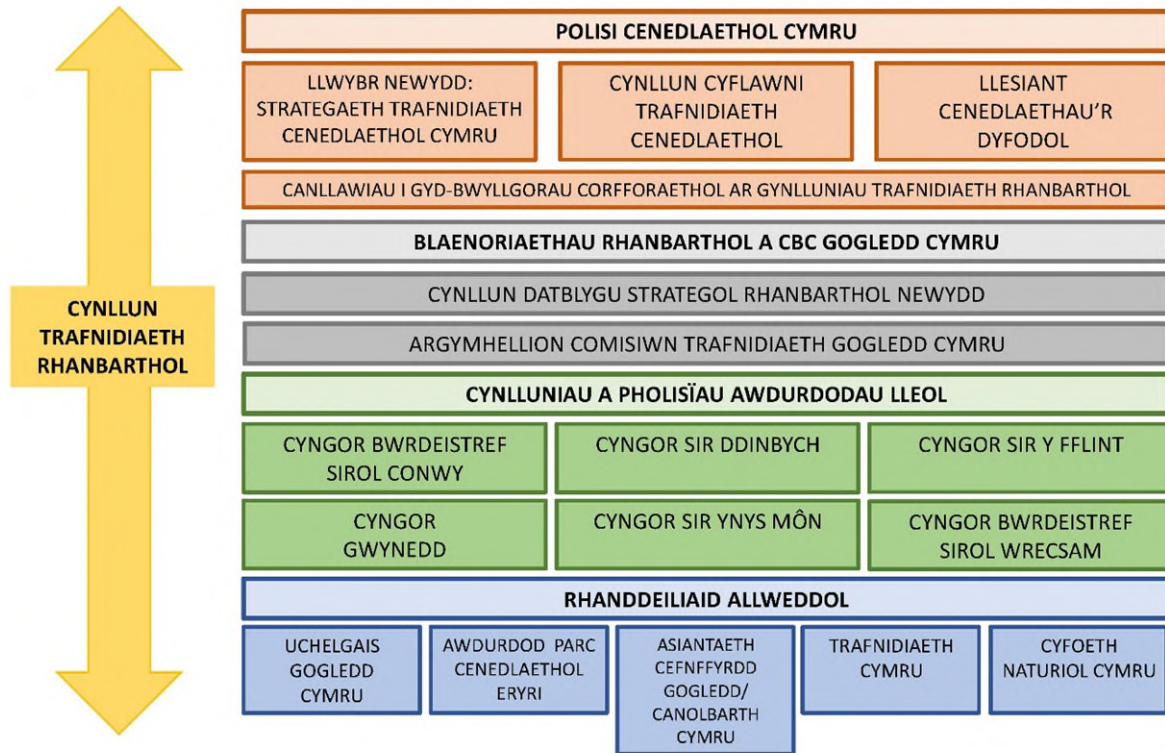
CYNLLUN TRAFNIDIAETH RHANBARTHOL

POLISI CENEDLAETHOL CYMRU

LLWYBR NEWYDD: STRATEGAETH TRAFNIDIAETH CENEDLAETHOL CYMRU

CYNLLUN CYFLAWNI TRAFNIDIAETH CENEDLAETHOL

LLESIANT CENEDLAETHAU'R DYFODOL

CANLLAWIAU I GYD-BWYLLGORAU CORFFORAETHOL AR GYNLLUNIAU TRAFNIDIAETH RHANBARTHOL

BLAENORIAETHAU RHANBARTHOL A CBC GOGLEDD CYMRU

CYNLLUN DATBLYGU STRATEGOL RHANBARTHOL NEWYDD

ARGYMHELLION COMISIWN TRAFNIDIAETH GOGLEDD CYMRU

CYNLLUNIAU A PHOLISÏAU AWDURDODAU LLEOL

CYNGOR BWRDEISTREF SIROL CONWY

CYNGOR SIR DDINBYCH

CYNGOR SIR Y FFLINT

CYNGOR GWYNEDD

CYNGOR SIR YNYS MÔN

CYNGOR BWRDEISTREF SIROL WRECSAM

RHANDDEILIAID ALLWEDDOL

UCHELGAIS GOGLEDD CYMRU

AWDURDOD PARC CENEDLAETHOL ERYRI

ASIANTAETH CEFNFFYRDD GOGLEDD/ CANOLBARTH CYMRU

TRAFNIDIAETH CYMRU

CYFOETH NATURIOL CYMRU